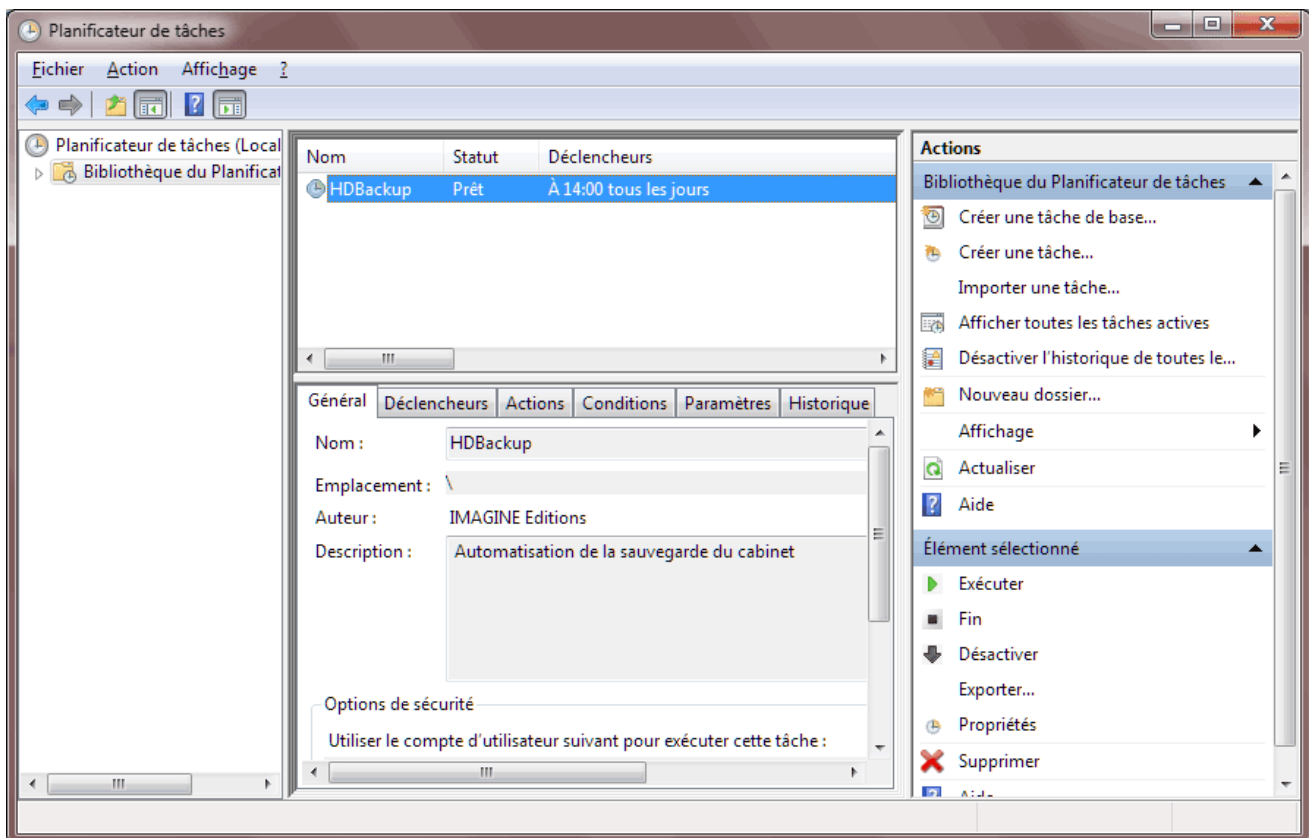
Planificateur de tâches

Fichier Action Affichage ?

Planificateur de tâches (Local
Bibliothèque du Planificat

| Nom | Statut | Déclencheurs |
|---|---|---|
| HDBackup | Prêt | À 14:00 tous les jours |

Général | Déclencheurs | Actions | Conditions | Paramètres | Historique

Nom : HDBackup
Emplacement : \
Auteur : IMAGINE Editions
Description : Automatisation de la sauvegarde du cabinet

Options de sécurité
Utiliser le compte d'utilisateur suivant pour exécuter cette tâche :

Actions
Bibliothèque du Planificateur de tâches
Créer une tâche de base...
Créer une tâche...
Importer une tâche...
Afficher toutes les tâches actives
Désactiver l'historique de toutes le...
Nouveau dossier...
Affichage
Actualiser
Aide
Élément sélectionné
Exécuter
Fin
Désactiver
Exporter...
Propriétés
Supprimer
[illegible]